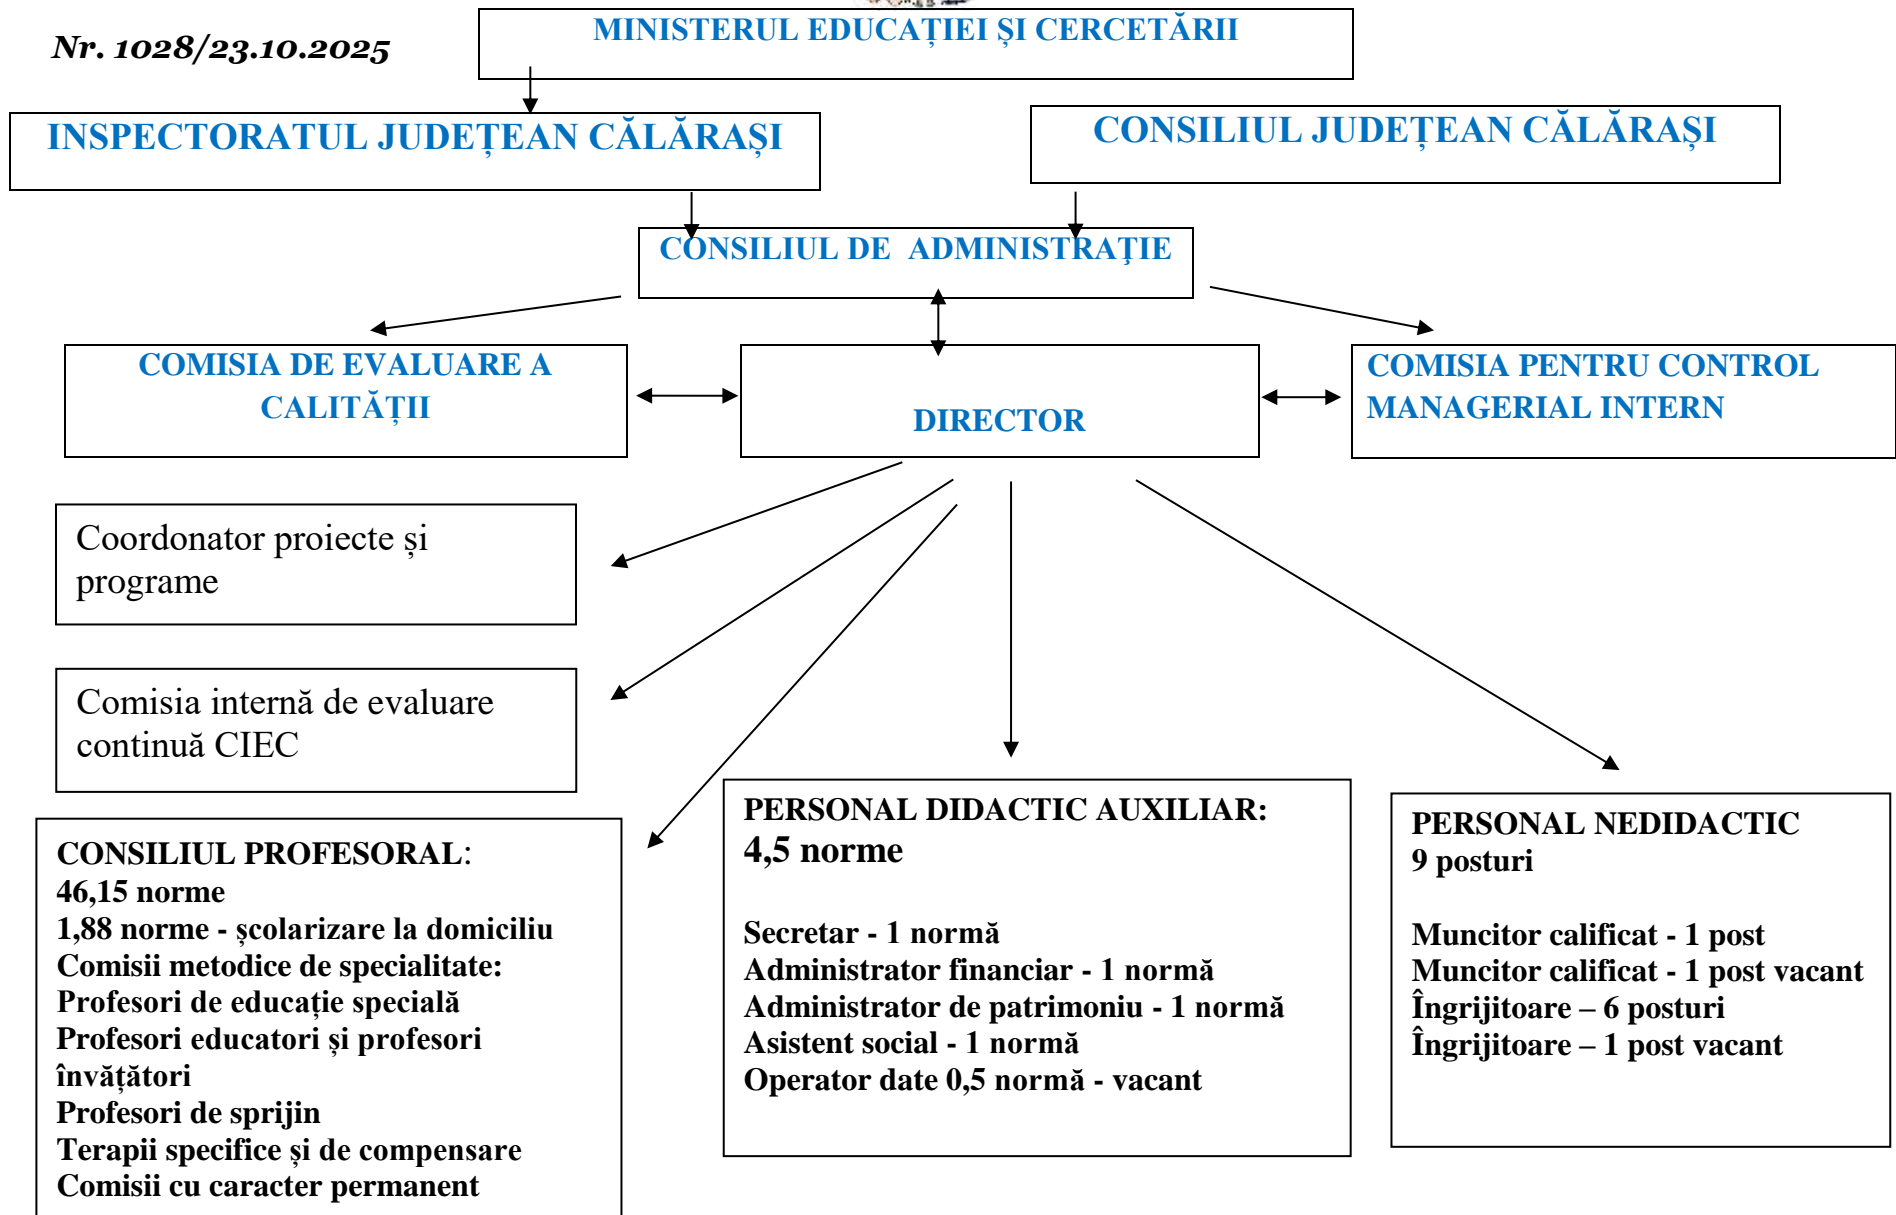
Nr. 1028/23.10.2025

MINISTERUL EDUCAȚIEI ȘI CERCETĂRII

INSPECTORATUL JUDEȚEAN CĂLĂRAȘI

CONSILIUL JUDEȚEAN CĂLĂRAȘI

CONSILIUL DE ADMINISTRAȚIE

COMISIA DE EVALUARE A CALITĂȚII

DIRECTOR

COMISIA PENTRU CONTROL MANAGERIAL INTERN

Coordonator proiecte și programe

Comisia internă de evaluare continuă CIEC

CONSILIUL PROFESORAL:
46,15 norme
1,88 norme - școlarizare la domiciliu
Comisii metodice de specialitate:
Profesori de educație specială
Profesori educatori și profesori învățători
Profesori de sprijin
Terapii specifice și de compensare
Comisii cu caracter permanent

PERSONAL DIDACTIC AUXILIAR:
4,5 norme

Secretar - 1 normă
Administrator financiar - 1 normă
Administrator de patrimoniu - 1 normă
Asistent social - 1 normă
Operator date 0,5 normă - vacant

PERSONAL NEDIDACTIC
9 posturi

Muncitor calificat - 1 post
Muncitor calificat - 1 post vacant
Îngrijitoare – 6 posturi
Îngrijitoare – 1 post vacant